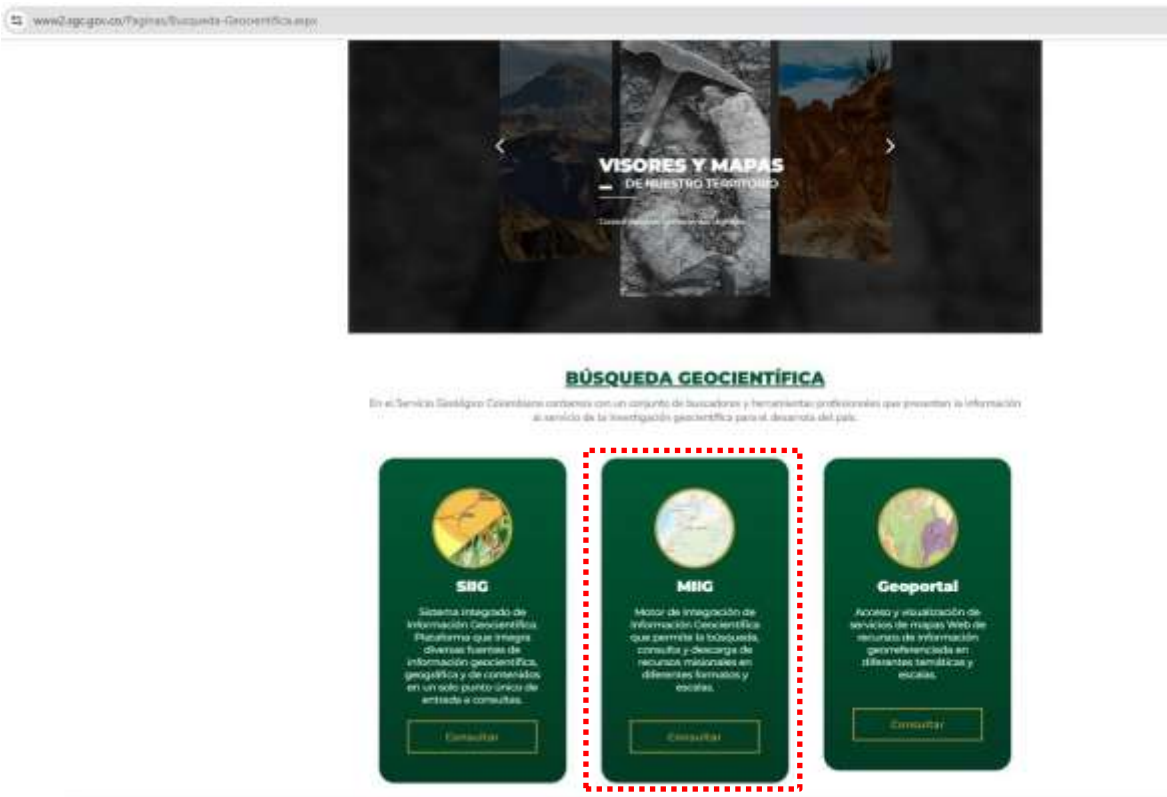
www2.sgc.gov.co/Paginas/Busqueda-Geocientifica.aspx

VISORES Y MAPAS
DE NUESTRO TERRITORIO

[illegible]

BÚSQUEDA GEOCIENTÍFICA

En el Servicio Geológico Colombiano contamos con un conjunto de buscadores y herramientas profesionales que presentan la información al servicio de la investigación geocientífica para el desarrollo del país.

SIIG

Sistema Integrado de Información Geocientífica. Plataforma que integra diversas fuentes de información geocientífica, geográfica y de contenidos en un solo punto único de entrada a consultas.

Consultar

MIIG

Motor de Integración de Información Geocientífica que permite la búsqueda, consulta y descarga de recursos misionales en diferentes formatos y escalas.

Consultar

Geoportal

Acceso y visualización de servicios de mapas Web de recursos de información georreferenciada en diferentes temáticas y escalas.

Consultar